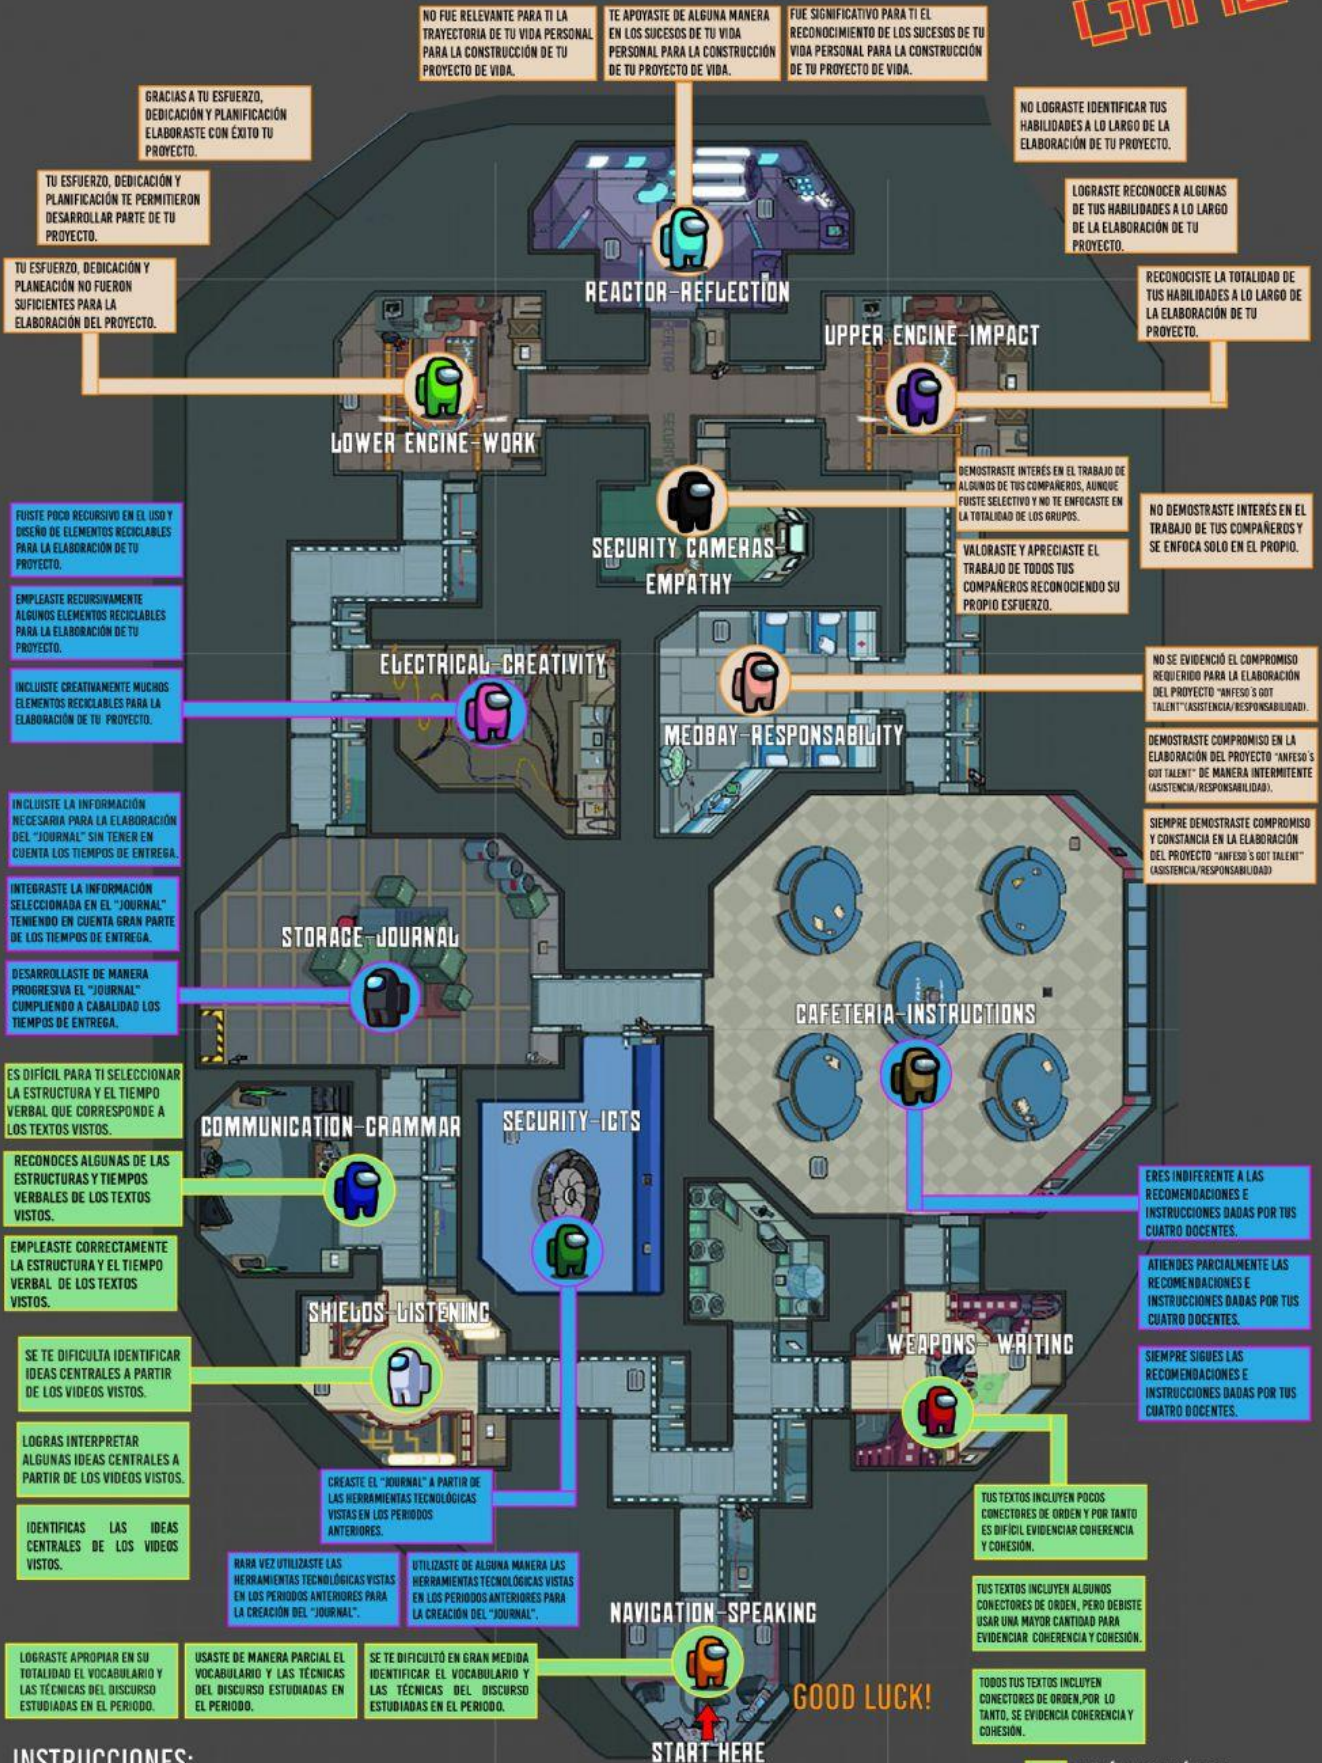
GAME

NO FUE RELEVANTE PARA TI LA TRAYECTORIA DE TU VIDA PERSONAL PARA LA CONSTRUCCIÓN DE TU PROYECTO DE VIDA.

TE APOYASTE DE ALGUNA MANERA EN LOS SUCESOS DE TU VIDA PERSONAL PARA LA CONSTRUCCIÓN DE TU PROYECTO DE VIDA.

FUE SIGNIFICATIVO PARA TI EL RECONOCIMIENTO DE LOS SUCESOS DE TU VIDA PERSONAL PARA LA CONSTRUCCIÓN DE TU PROYECTO DE VIDA.

GRACIAS A TU ESFUERZO, DEDICACIÓN Y PLANIFICACIÓN ELABORASTE CON ÉXITO TU PROYECTO.

TU ESFUERZO, DEDICACIÓN Y PLANIFICACIÓN TE PERMITIERON DESARROLLAR PARTE DE TU PROYECTO.

TU ESFUERZO, DEDICACIÓN Y PLANEACIÓN NO FUERON SUFICIENTES PARA LA ELABORACIÓN DEL PROYECTO.

NO LOGRASTE IDENTIFICAR TUS HABILIDADES A LO LARGO DE LA ELABORACIÓN DE TU PROYECTO.

LOGRASTE RECONOCER ALGUNAS DE TUS HABILIDADES A LO LARGO DE LA ELABORACIÓN DE TU PROYECTO.

RECONOCISTE LA TOTALIDAD DE TUS HABILIDADES A LO LARGO DE LA ELABORACIÓN DE TU PROYECTO.

REACTOR-REFLECTION

UPPER ENGINE-IMPACT

LOWER ENGINE-WORK

DEMOSTRASTE INTERÉS EN EL TRABAJO DE ALGUNOS DE TUS COMPAÑEROS, AUNQUE FUISTE SELECTIVO Y NO TE ENFOCASTE EN LA TOTALIDAD DE LOS GRUPOS.

NO DEMOSTRASTE INTERÉS EN EL TRABAJO DE TUS COMPAÑEROS Y SE ENFOCA SOLO EN EL PROPIO.

VALORASTE Y APRECIASTE EL TRABAJO DE TODOS TUS COMPAÑEROS RECONOCIENDO SU PROPIO ESFUERZO.

SECURITY CAMERAS-EMPATHY

FUISTE POCO RECURSIVO EN EL USO Y DISEÑO DE ELEMENTOS RECICLABLES PARA LA ELABORACIÓN DE TU PROYECTO.

EMPLEASTE RECURSIVAMENTE ALGUNOS ELEMENTOS RECICLABLES PARA LA ELABORACIÓN DE TU PROYECTO.

INCLUISTE CREATIVAMENTE MUCHOS ELEMENTOS RECICLABLES PARA LA ELABORACIÓN DE TU PROYECTO.

ELECTRICAL-CREATIVITY

NO SE EVIDENCIÓ EL COMPROMISO REQUERIDO PARA LA ELABORACIÓN DEL PROYECTO "ANFESO'S GOT TALENT"(ASISTENCIA/RESPONSABILIDAD).

DEMOSTRASTE COMPROMISO EN LA ELABORACIÓN DEL PROYECTO "ANFESO'S GOT TALENT" DE MANERA INTERMITENTE (ASISTENCIA/RESPONSABILIDAD).

SIEMPRE DEMOSTRASTE COMPROMISO Y CONSTANCIA EN LA ELABORACIÓN DEL PROYECTO "ANFESO'S GOT TALENT" (ASISTENCIA/RESPONSABILIDAD)

MEDBAY-RESPONSABILITY

INCLUISTE LA INFORMACIÓN NECESARIA PARA LA ELABORACIÓN DEL "JOURNAL" SIN TENER EN CUENTA LOS TIEMPOS DE ENTREGA.

INTEGRASTE LA INFORMACIÓN SELECCIONADA EN EL "JOURNAL" TENIENDO EN CUENTA GRAN PARTE DE LOS TIEMPOS DE ENTREGA.

DESARROLLASTE DE MANERA PROGRESIVA EL "JOURNAL" CUMPLIENDO A CABALIDAD LOS TIEMPOS DE ENTREGA.

STORAGE-JOURNAL

CAFETERIA-INSTRUCTIONS

ES DIFÍCIL PARA TI SELECCIONAR LA ESTRUCTURA Y EL TIEMPO VERBAL QUE CORRESPONDE A LOS TEXTOS VISTOS.

RECONOCES ALGUNAS DE LAS ESTRUCTURAS Y TIEMPOS VERBALES DE LOS TEXTOS VISTOS.

EMPLEASTE CORRECTAMENTE LA ESTRUCTURA Y EL TIEMPO VERBAL DE LOS TEXTOS VISTOS.

COMMUNICATION-GRAMMAR

SECURITY-ICTS

ERES INDIFERENTE A LAS RECOMENDACIONES E INSTRUCCIONES DADAS POR TUS CUATRO DOCENTES.

ATIENDES PARCIALMENTE LAS RECOMENDACIONES E INSTRUCCIONES DADAS POR TUS CUATRO DOCENTES.

SIEMPRE SIGUES LAS RECOMENDACIONES E INSTRUCCIONES DADAS POR TUS CUATRO DOCENTES.

SHIELDS-LISTENING

WEAPONS-WRITING

SE TE DIFICULTA IDENTIFICAR IDEAS CENTRALES A PARTIR DE LOS VIDEOS VISTOS.

LOGRAS INTERPRETAR ALGUNAS IDEAS CENTRALES A PARTIR DE LOS VIDEOS VISTOS.

IDENTIFICAS LAS IDEAS CENTRALES DE LOS VIDEOS VISTOS.

CREASTE EL "JOURNAL" A PARTIR DE LAS HERRAMIENTAS TECNOLÓGICAS VISTAS EN LOS PERIODOS ANTERIORES.

RARA VEZ UTILIZASTE LAS HERRAMIENTAS TECNOLÓGICAS VISTAS EN LOS PERIODOS ANTERIORES PARA LA CREACIÓN DEL "JOURNAL".

UTILIZASTE DE ALGUNA MANERA LAS HERRAMIENTAS TECNOLÓGICAS VISTAS EN LOS PERIODOS ANTERIORES PARA LA CREACIÓN DEL "JOURNAL".

TUS TEXTOS INCLUYEN POCOS CONECTORES DE ORDEN Y POR TANTO ES DIFÍCIL EVIDENCIAR COHERENCIA Y COHESIÓN.

TUS TEXTOS INCLUYEN ALGUNOS CONECTORES DE ORDEN, PERO DEBISTE USAR UNA MAYOR CANTIDAD PARA EVIDENCIAR COHERENCIA Y COHESIÓN.

TODOS TUS TEXTOS INCLUYEN CONECTORES DE ORDEN,POR LO TANTO, SE EVIDENCIA COHERENCIA Y COHESIÓN.

NAVIGATION-SPEAKING

LOGRASTE APROPIAR EN SU TOTALIDAD EL VOCABULARIO Y LAS TÉCNICAS DEL DISCURSO ESTUDIADAS EN EL PERIODO.

USASTE DE MANERA PARCIAL EL VOCABULARIO Y LAS TÉCNICAS DEL DISCURSO ESTUDIADAS EN EL PERIODO.

SE TE DIFICULTÓ EN GRAN MEDIDA IDENTIFICAR EL VOCABULARIO Y LAS TÉCNICAS DEL DISCURSO ESTUDIADAS EN EL PERIODO.

GOOD LUCK!

START HERE

INSTRUCCIONES: